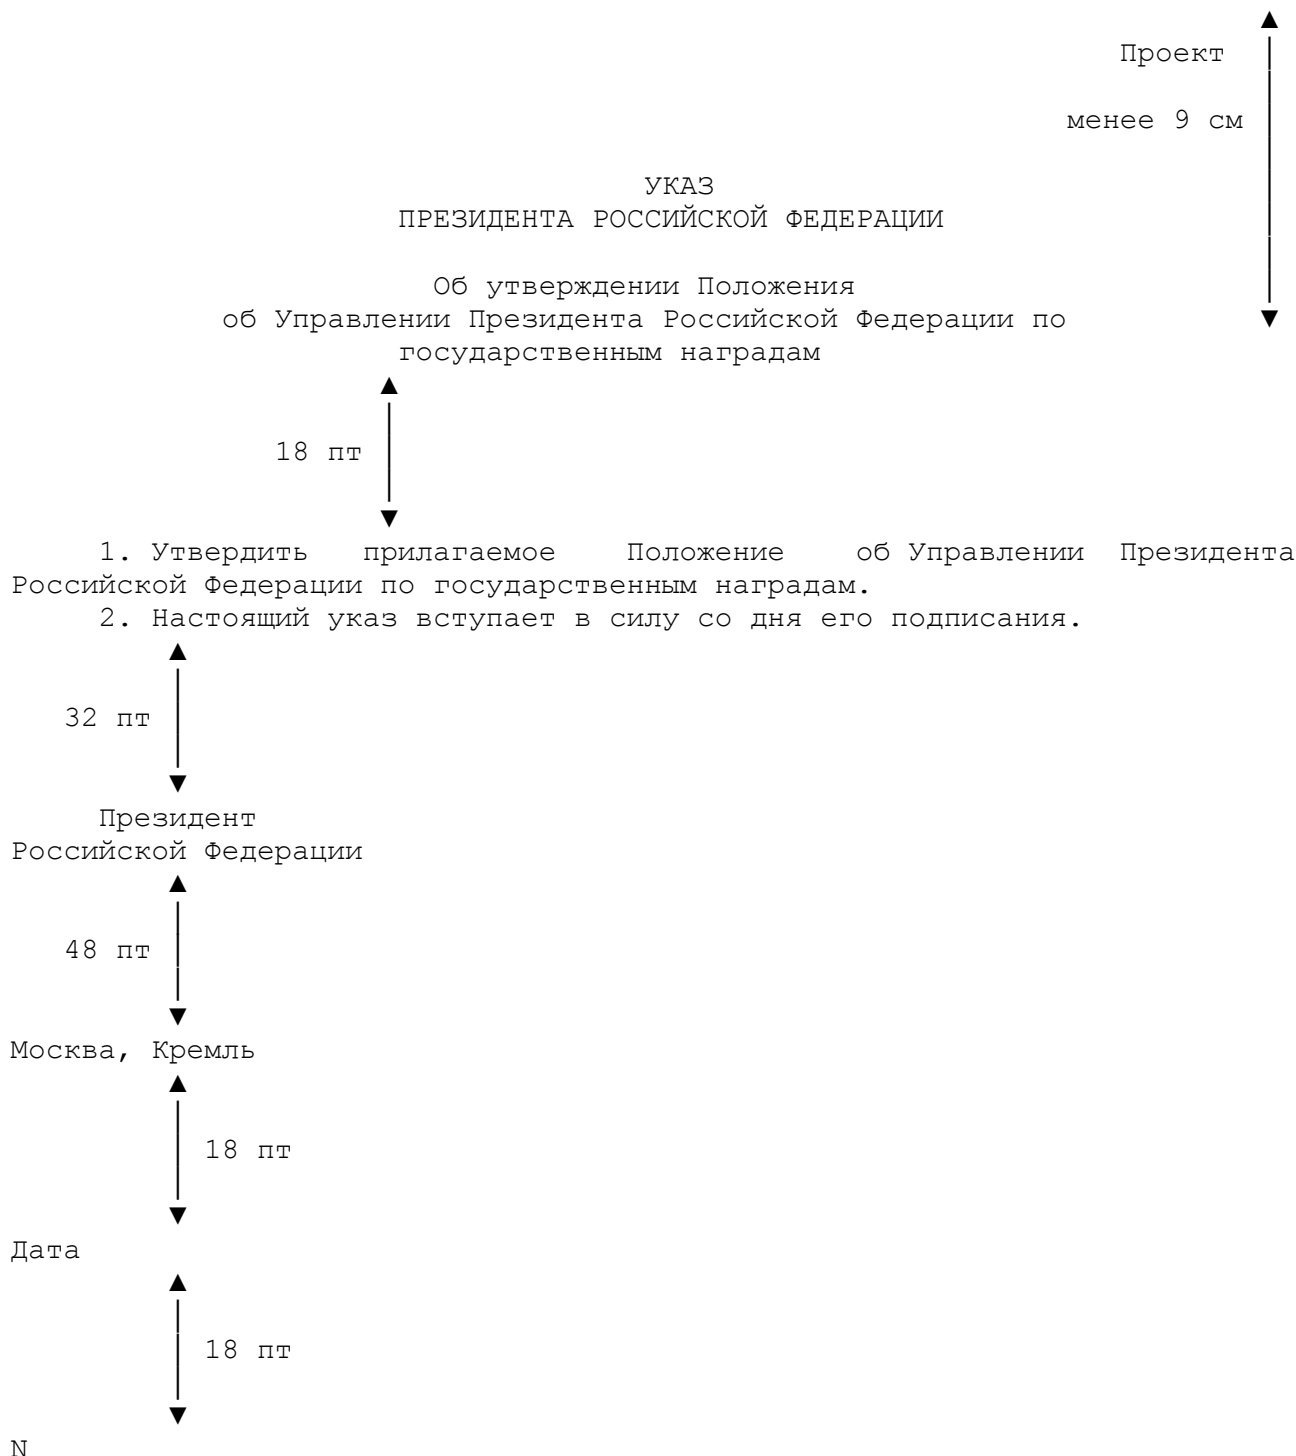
Проект

менее 9 см

УКАЗ
ПРЕЗИДЕНТА РОССИЙСКОЙ ФЕДЕРАЦИИ

Об утверждении Положения
об Управлении Президента Российской Федерации по государственным наградам

18 пт

1. Утвердить прилагаемое Положение об Управлении Президента Российской Федерации по государственным наградам.
2. Настоящий указ вступает в силу со дня его подписания.

32 пт

Президент
Российской Федерации

48 пт

Москва, Кремль

18 пт

Дата

18 пт

N